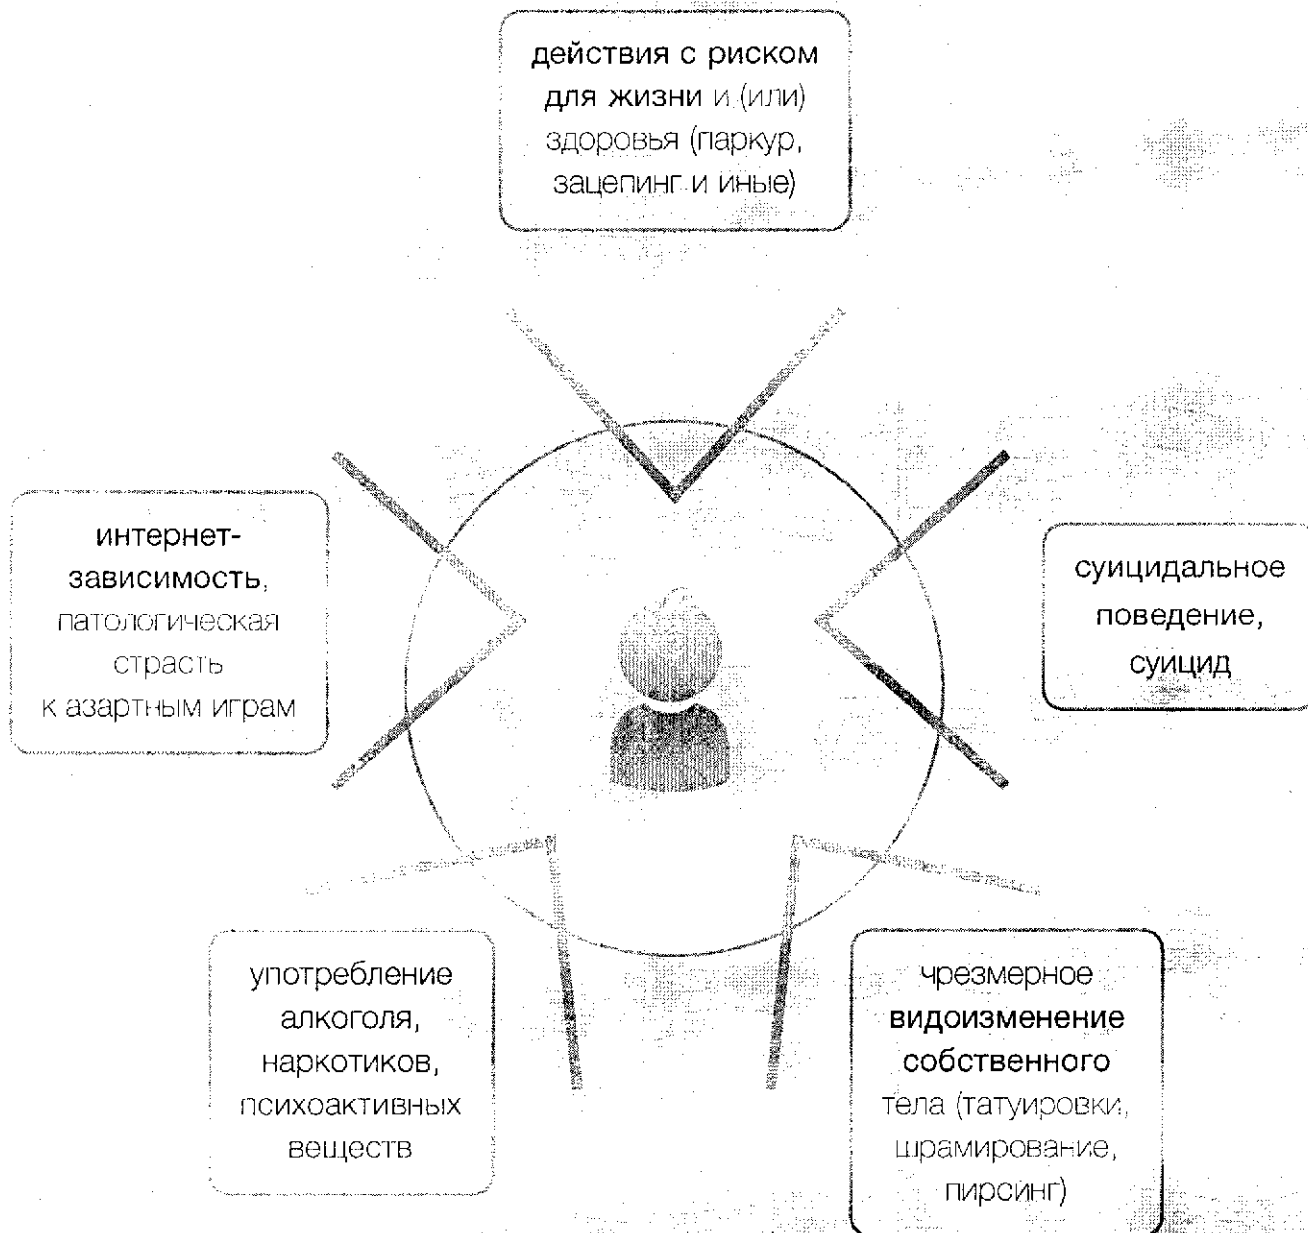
действия с риском для жизни и (или) здоровья (паркур, зацепинг и иные)

интернет-зависимость, патологическая страсть к азартным играм

суицидальное поведение, суицид

употребление алкоголя, наркотиков, психоактивных веществ

чрезмерное видоизменение собственного тела (татуировки, шрамирование, пирсинг)